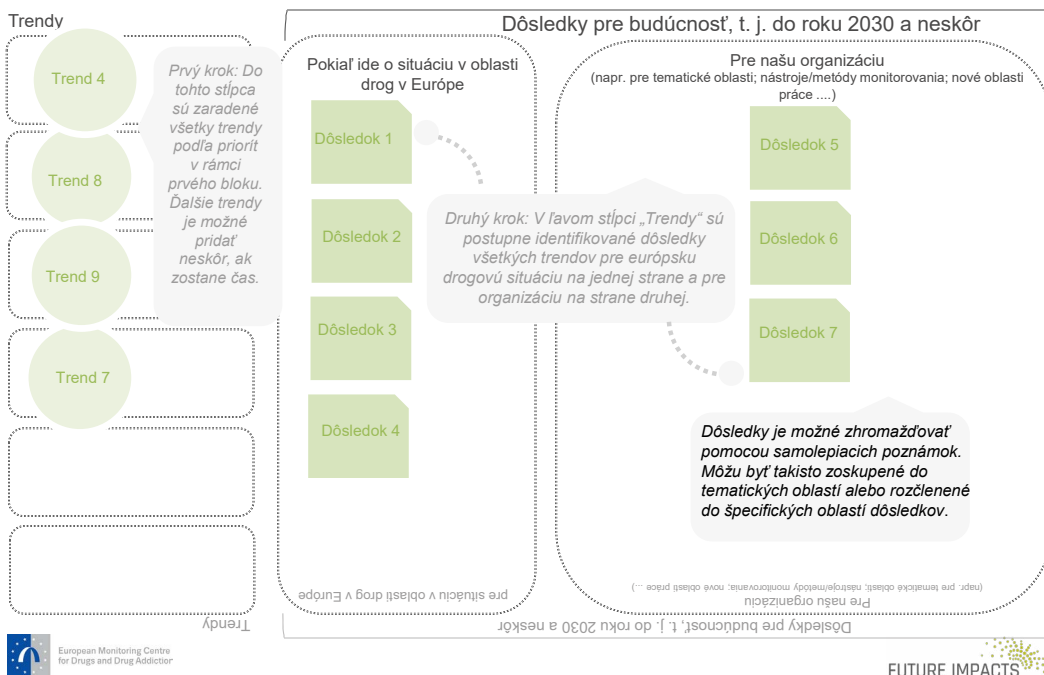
Trendy

Trend 4

Trend 8

Trend 9

Trend 7

Prvý krok: Do tohto stĺpca sú zaradené všetky trendy podľa priorít v rámci prvého bloku. Ďalšie trendy je možné pridať neskôr, ak zostane čas.

Dôsledky pre budúcnosť, t. j. do roku 2030 a neskôr

Pokiaľ ide o situáciu v oblasti drog v Európe

Dôsledok 1

Dôsledok 2

Dôsledok 3

Dôsledok 4

Druhý krok: V ľavom stĺpci „Trendy“ sú postupne identifikované dôsledky všetkých trendov pre európsku drogovú situáciu na jednej strane a pre organizáciu na strane druhej.

Pre našu organizáciu
(napr. pre tematické oblasti; nástroje/metódy monitorovania; nové oblasti práce ....)

Dôsledok 5

Dôsledok 6

Dôsledok 7

Dôsledky je možné zhromažďovať pomocou samolepiacich poznámok. Môžu byť takisto zoskupené do tematických oblastí alebo rozčlenené do špecifických oblastí dôsledkov.

pre situáciu v oblasti drog v Európe

Pre našu organizáciu
(napr. pre tematické oblasti; nástroje/metódy monitorovania; nové oblasti práce ....)

Dôsledky pre budúcnosť, t. j. do roku 2030 a neskôr

Trendy

European Monitoring Centre for Drugs and Drug Addiction

FUTURE IMPACTS